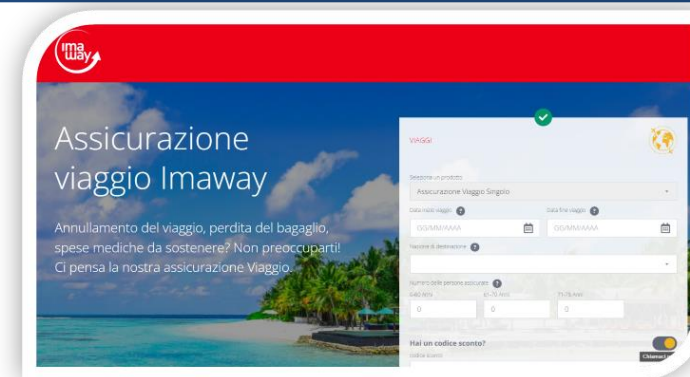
ima way

Assicurazione viaggio Imaway

Annullamento del viaggio, perdita del bagaglio, spese mediche da sostenere? Non preoccuparti! Ci pensa la nostra assicurazione Viaggio.

VIAGGI

Seleziona un prodotto
Assicurazione Viaggio Singolo

Data inizio viaggio ?
GG/MM/AAAA

Data fine viaggio ?
GG/MM/AAAA

Nazione di destinazione ?

Numero delle persone assicurate ?
0-60 Anni
0
61-70 Anni
0
71-75 Anni
0

Hai un codice sconto?
Codice sconto

Chiamaci